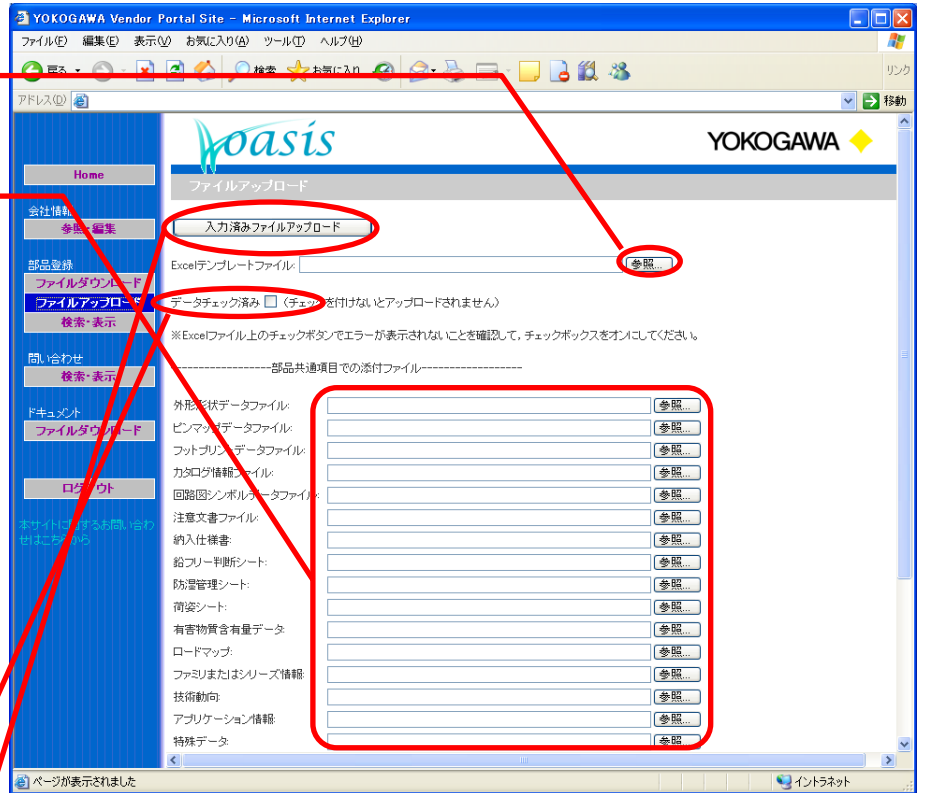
YOKOGAWA Vendor Portal Site - Microsoft Internet Explorer

ファイル(F) 編集(E) 表示(V) お気に入り(A) ツール(T) ヘルプ(H)

戻る 検索 お気に入り リンク

アドレス(D) 移動

Home

会社情報
参照・編集

部品登録
ファイルダウンロード
ファイルアップロード
検索・表示

問い合わせ
検索・表示

ドキュメント
ファイルダウンロード

ログアウト

本サイトに関するお問い合わせはこちらから

oasis

YOKOGAWA

ファイルアップロード

入力済みファイルアップロード

Excelテンプレートファイル: 参照...

データチェック済み (チェックを付けないとアップロードされません)

※Excelファイル上のチェックボタンでエラーが表示されないことを確認して、チェックボックスをオンにしてください。

------------------部品共通項目での添付ファイル------------------

外形形状データファイル: 参照...
ピンマップデータファイル: 参照...
フットプリントデータファイル: 参照...
カタログ情報ファイル: 参照...
回路図シンボルデータファイル: 参照...
注意文書ファイル: 参照...
納入仕様書: 参照...
鉛フリー判断シート: 参照...
防湿管理シート: 参照...
荷姿シート: 参照...
有害物質含有量データ: 参照...
ロードマップ: 参照...
ファミリまたはシリーズ情報: 参照...
技術動向: 参照...
アプリケーション情報: 参照...
特殊データ: 参照...

ページが表示されました

イントラネット